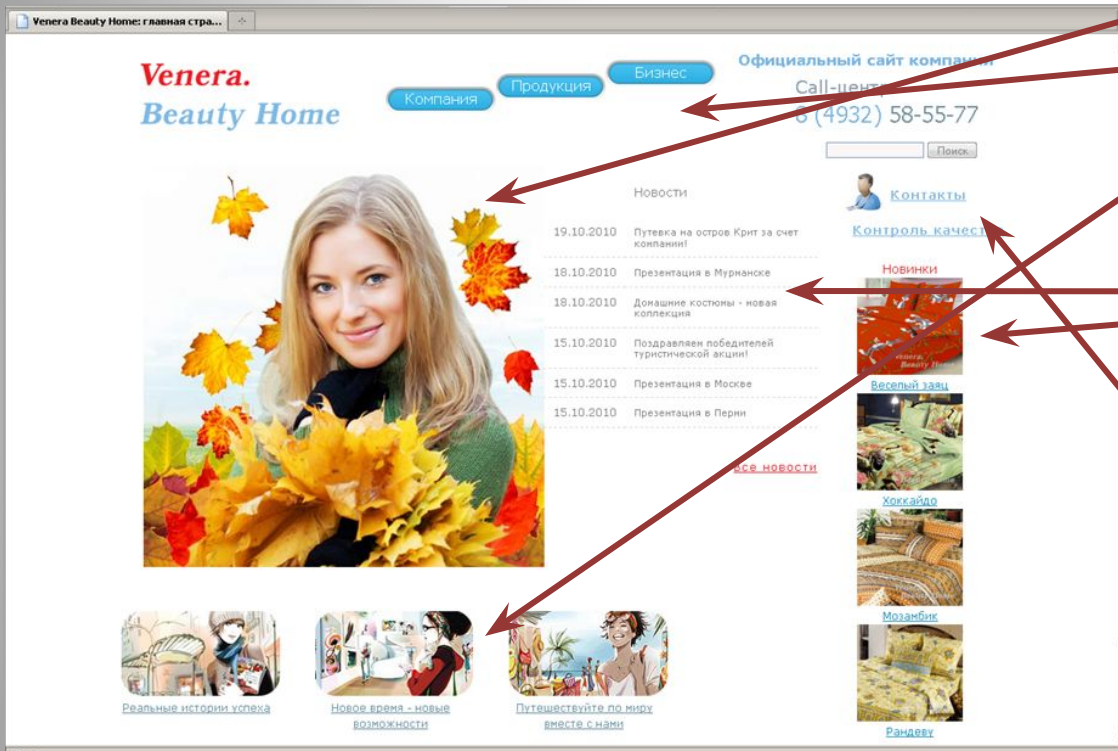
Venera Beauty Home: главная стра...

Venera.
Beauty Home

Компания
Продукция
Бизнес

Официальный сайт компани
Call-цент
8 (4932) 58-55-77

Поиск

Новости

| | |
|---|---|
| 19.10.2010 | Путевка на остров Крит за счет компании! |
| 18.10.2010 | Презентация в Мурманске |
| 18.10.2010 | Домашние костюмы - новая коллекция |
| 15.10.2010 | Поздравляем победителей туристической акции! |
| 15.10.2010 | Презентация в Москве |
| 15.10.2010 | Презентация в Перми |

все новости

Контакты
Контроль качес

Новинки
Веселый заяц
Хоккайдо
Мозамбик
Рандеву

Реальные истории успеха
Новое время - новые возможности
Путешествуйте по миру вместе с нами